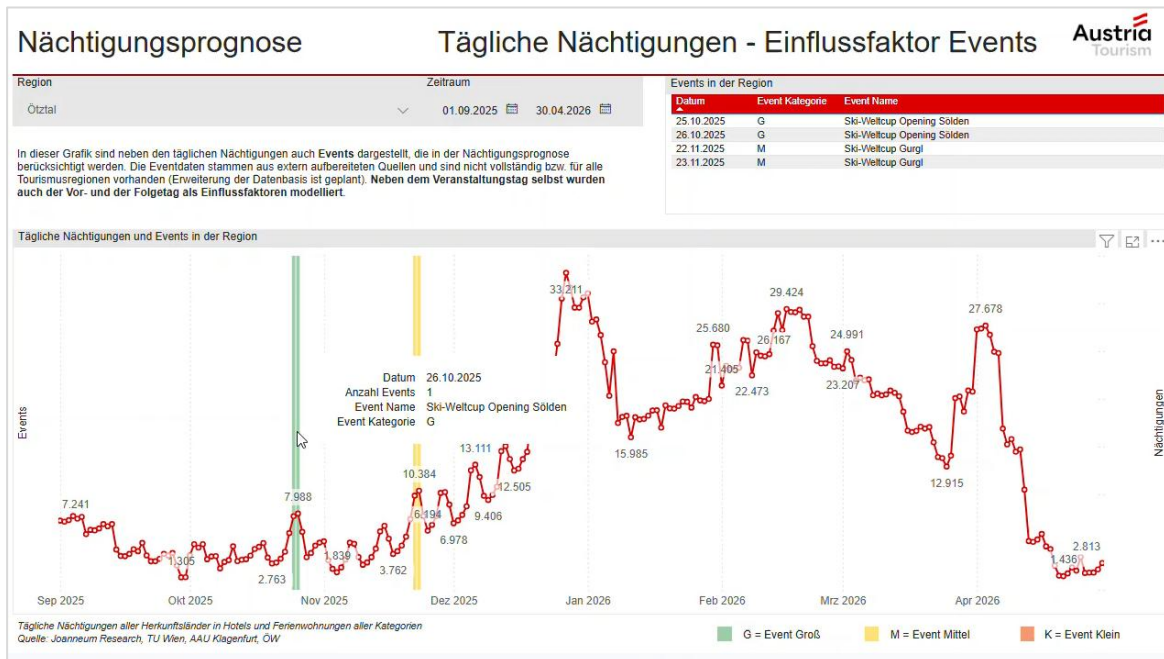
Nächtigungsprognose

Tägliche Nächtigungen - Einflussfaktor Events

Austria Tourism

Region
Ötztal

Zeitraum
01.09.2025 30.04.2026

In dieser Grafik sind neben den täglichen Nächtigungen auch **Events** dargestellt, die in der Nächtigungsprognose berücksichtigt werden. Die Eventdaten stammen aus extern aufbereiteten Quellen und sind nicht vollständig bzw. für alle Tourismusregionen vorhanden (Erweiterung der Datenbasis ist geplant). **Neben dem Veranstaltungstag selbst wurden auch der Vor- und der Folgetag als Einflussfaktoren modelliert.**

Events in der Region

| Datum | Event Kategorie | Event Name |
|---|---|---|
| 25.10.2025 | G | Ski-Weltcup Opening Sölden |
| 26.10.2025 | G | Ski-Weltcup Opening Sölden |
| 22.11.2025 | M | Ski-Weltcup Gurgl |
| 23.11.2025 | M | Ski-Weltcup Gurgl |

Tägliche Nächtigungen und Events in der Region

Events

Nächtigungen

Datum 26.10.2025
Anzahl Events 1
Event Name Ski-Weltcup Opening Sölden
Event Kategorie G

7.241
1.305
2.763
7.988
1.839
3.762
10.384
6.194
6.978
13.111
9.406
12.505
33.211
15.985
25.680
21.405
22.473
26.167
29.424
24.991
23.207
12.915
27.678
1.436
2.813

Sep 2025
Okt 2025
Nov 2025
Dez 2025
Jan 2026
Feb 2026
Mrz 2026
Apr 2026

Tägliche Nächtigungen aller Herkunftsländer in Hotels und Ferienwohnungen aller Kategorien
Quelle: Joanneum Research, TU Wien, AAU Klagenfurt, ÖW

G = Event Groß
M = Event Mittel
K = Event Klein